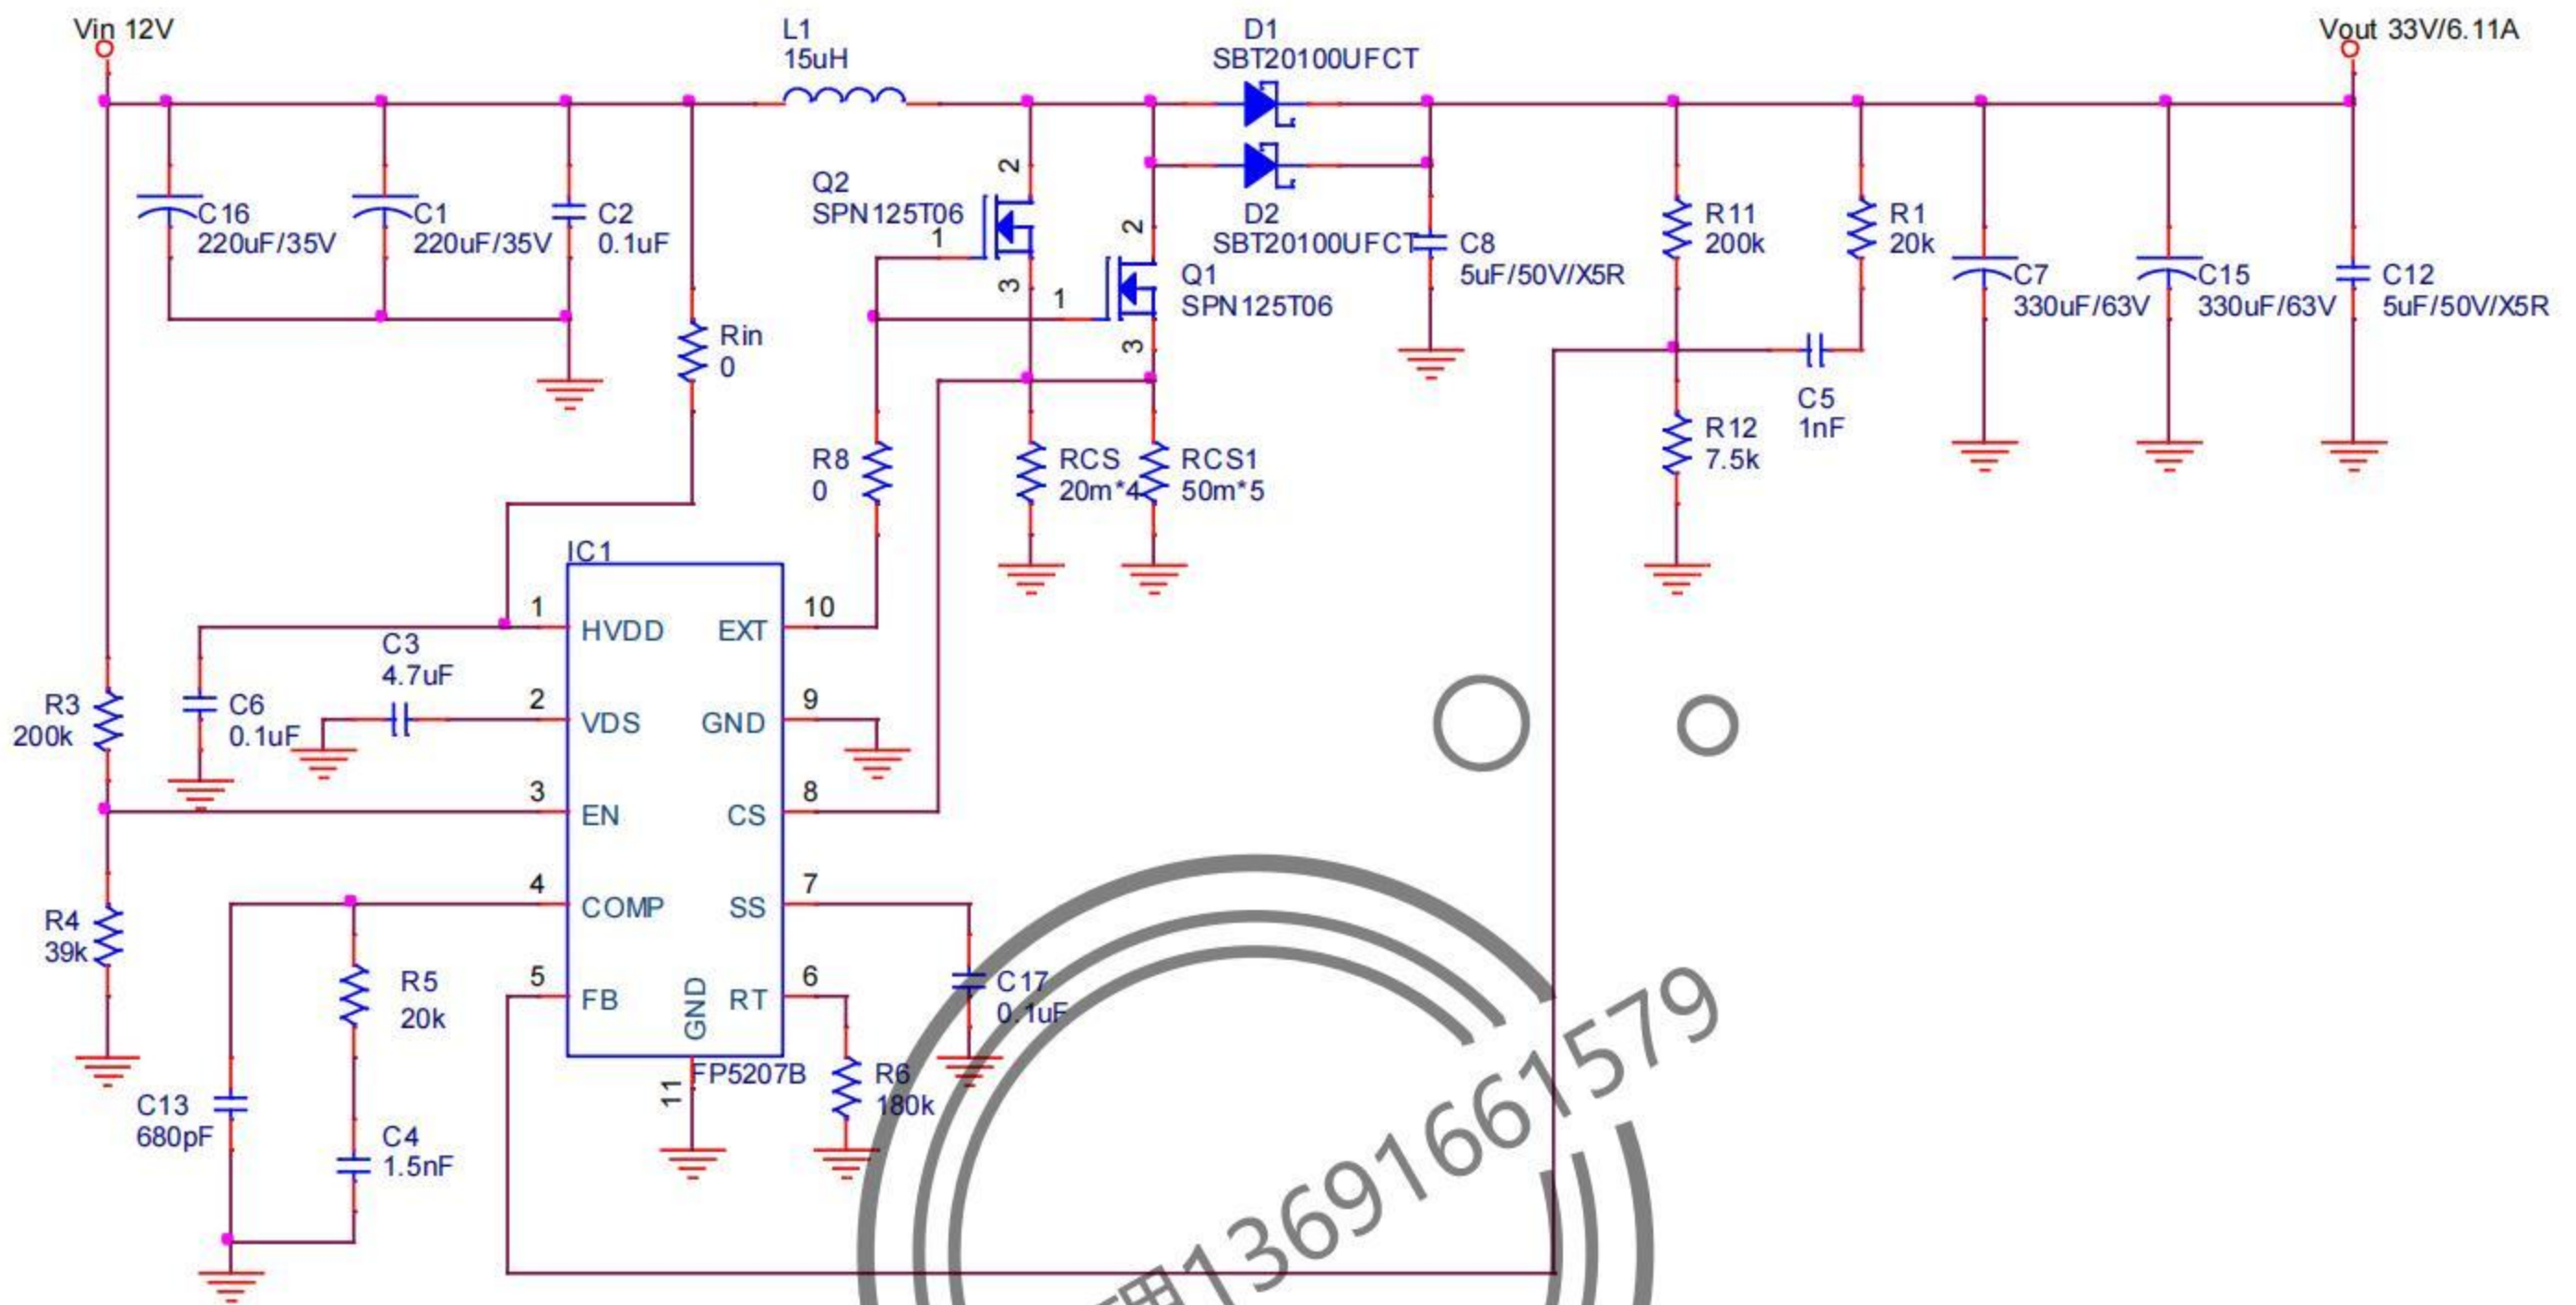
Vin 12V
L1
15uH
D1
SBT20100UFCT
Vout 33V/6.11A
C16
220uF/35V
C1
220uF/35V
C2
0.1uF
Q2
SPN125T06
2
1
3
2
D2
SBT20100UFCT
C8
5uF/50V/X5R
Q1
SPN125T06
1
3
R11
200k
R1
20k
C7
330uF/63V
C15
330uF/63V
C12
5uF/50V/X5R
Rin
0
C5
1nF
R12
7.5k
R8
0
RCS
20m*4
RCS1
50m*5
IC1
1
HVDD
EXT
10
C3
4.7uF
R3
200k
C6
0.1uF
2
VDS
GND
9
3
EN
CS
8
4
COMP
SS
7
R4
39k
R5
20k
5
FB
GND
RT
6
C17
0.1uF
11
FP5207B
R6
180k
C13
680pF
C4
1.5nF
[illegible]13691661579